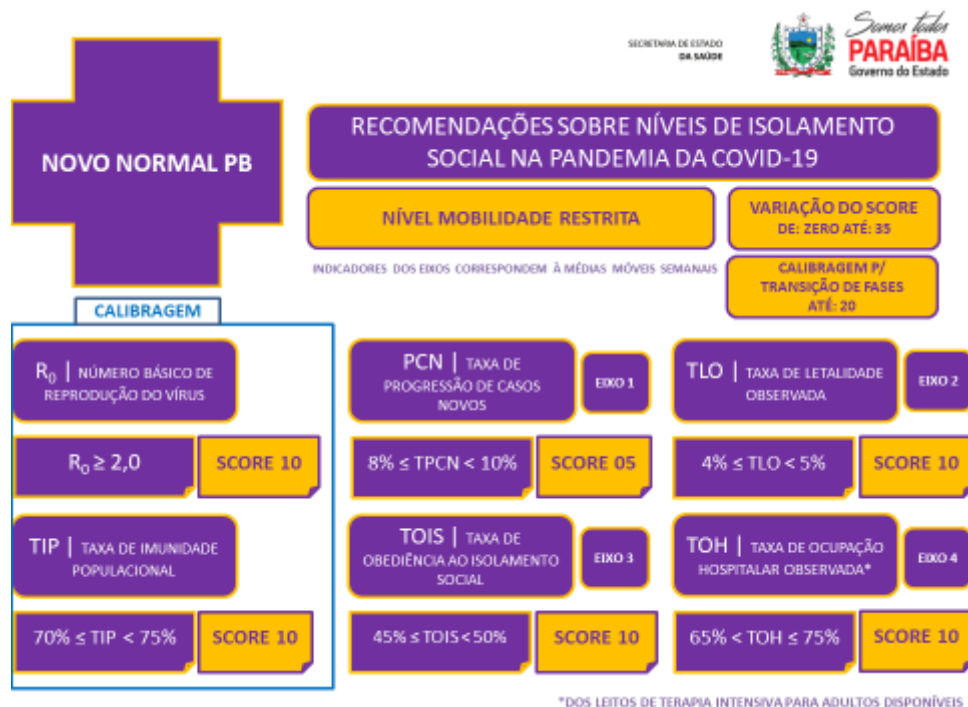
SECRETARIA DE ESTADO DA SAÚDE

Somos todos PARAÍBA Governo do Estado

NOVO NORMAL PB

RECOMENDAÇÕES SOBRE NÍVEIS DE ISOLAMENTO SOCIAL NA PANDEMIA DA COVID-19

NÍVEL MOBILIDADE RESTRITA

VARIAÇÃO DO SCORE DE: ZERO ATÉ: 35

INDICADORES DOS EIXOS CORRESPONDEM À MÉDIAS MÓVEIS SEMANAIS

CALIBRAGEM P/ TRANSIÇÃO DE FASES ATÉ: 20

CALIBRAGEM

$R_0$ | NÚMERO BÁSICO DE REPRODUÇÃO DO VÍRUS

$R_0 \geq 2,0$

SCORE 10

TIP | TAXA DE IMUNIDADE POPULACIONAL

$70\% \leq TIP < 75\%$

SCORE 10

PCN | TAXA DE PROGRESSÃO DE CASOS NOVOS

EIXO 1

$8\% \leq TPCN < 10\%$

SCORE 05

TOIS | TAXA DE OBEDIÊNCIA AO ISOLAMENTO SOCIAL

EIXO 3

$45\% \leq TOIS < 50\%$

SCORE 10

TLO | TAXA DE LETALIDADE OBSERVADA

EIXO 2

$4\% \leq TLO < 5\%$

SCORE 10

TOH | TAXA DE OCUPAÇÃO HOSPITALAR OBSERVADA*

EIXO 4

$65\% < TOH \leq 75\%$

SCORE 10

*DOS LEITOS DE TERAPIA INTENSIVA PARA ADULTOS DISPONÍVEIS